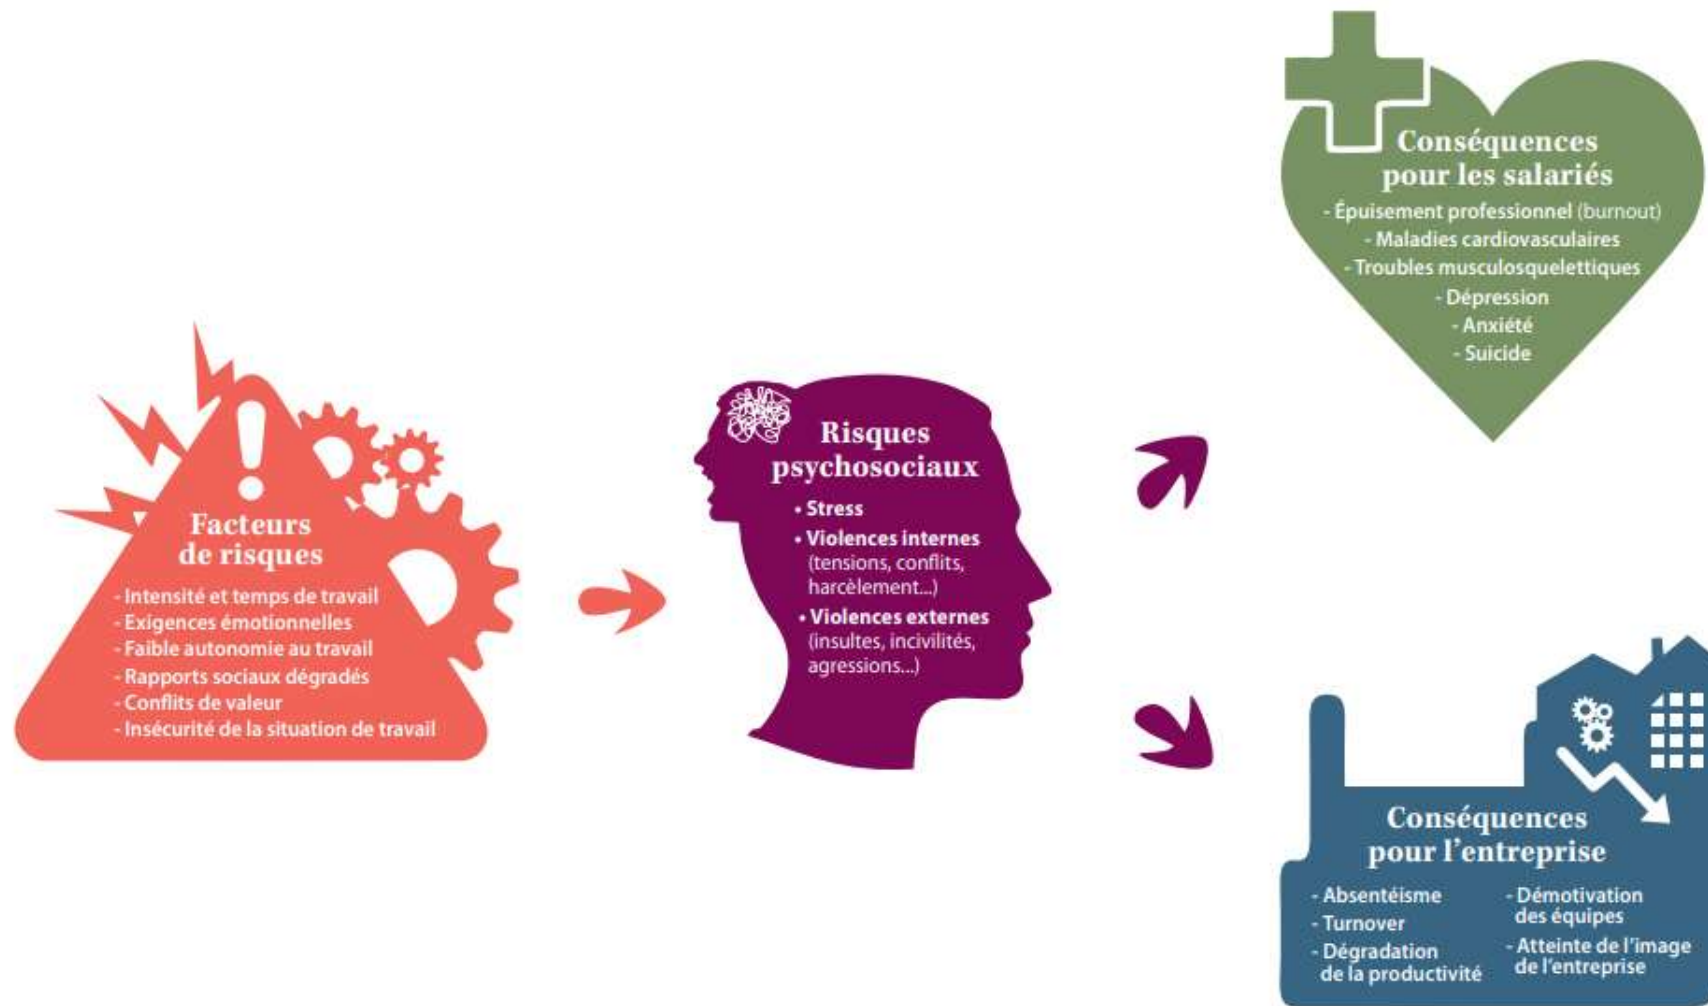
Facteurs de risques
- Intensité et temps de travail
- Exigences émotionnelles
- Faible autonomie au travail
- Rapports sociaux dégradés
- Conflits de valeur
- Insécurité de la situation de travail

Risques psychosociaux
• Stress
• Violences internes (tensions, conflits, harcèlement...)
• Violences externes (insultes, incivilités, agressions...)

Conséquences pour les salariés
- Épuisement professionnel (burnout)
- Maladies cardiovasculaires
- Troubles musculosquelettiques
- Dépression
- Anxiété
- Suicide

Conséquences pour l'entreprise
- Absentéisme
- Turnover
- Dégradation de la productivité
- Démotivation des équipes
- Atteinte de l'image de l'entreprise